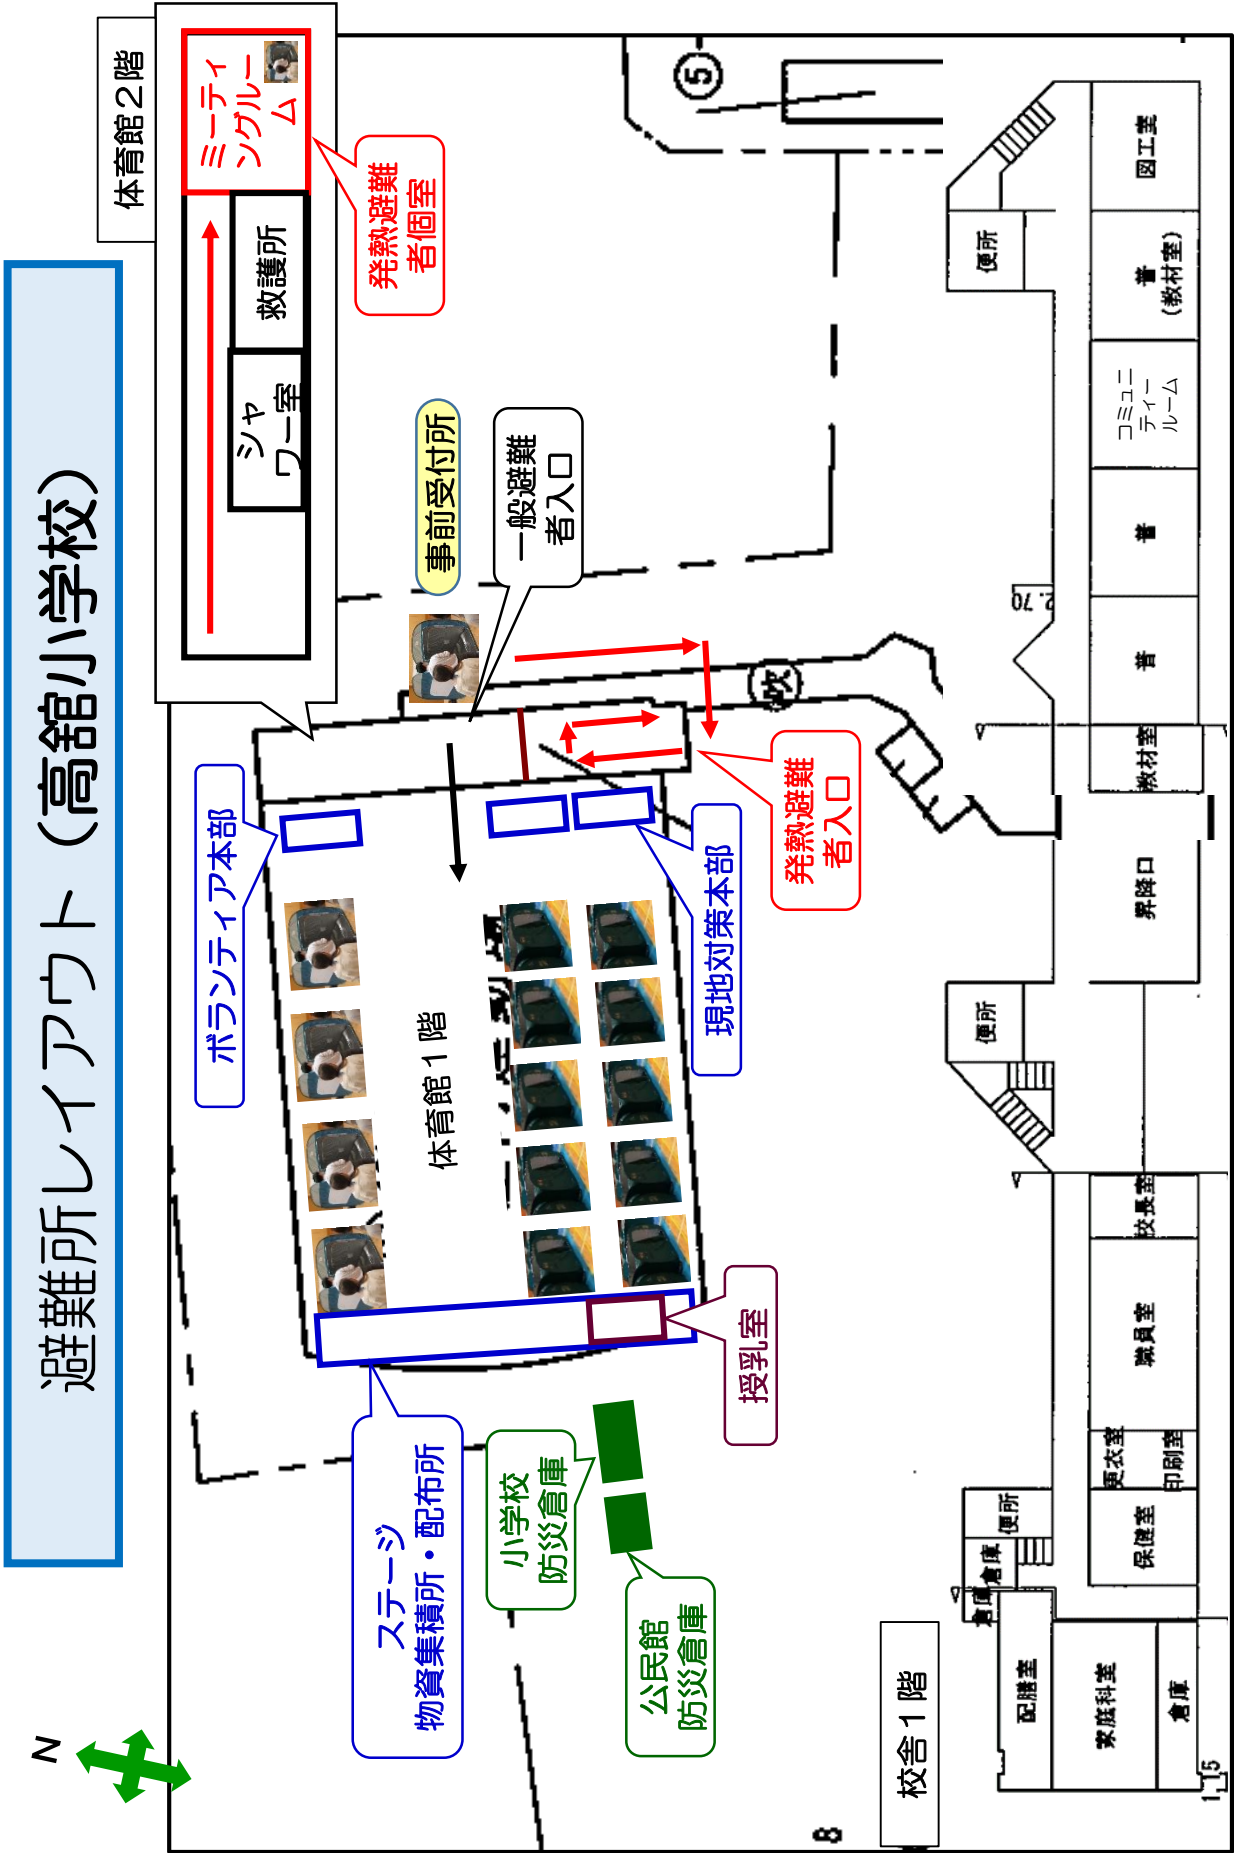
避難所レイアウト（高舘小学校）

体育館２階

ミーティングルーム

発熱避難者個室

救護所

シャワー室

事前受付所

一般避難者入口

発熱避難者入口

ボランティア本部

現地対策本部

体育館１階

授乳室

ステージ
物資集積所・配布所

小学校
防災倉庫

公民館
防災倉庫

校舎１階

図工室

室（教材室）

コミュニティールーム

室

室

教材室

昇降口

便所

便所

校長室

職員室

更衣室

印刷室

保健室

便所

倉庫

倉庫

配膳室

家庭科室

倉庫

⑤

N